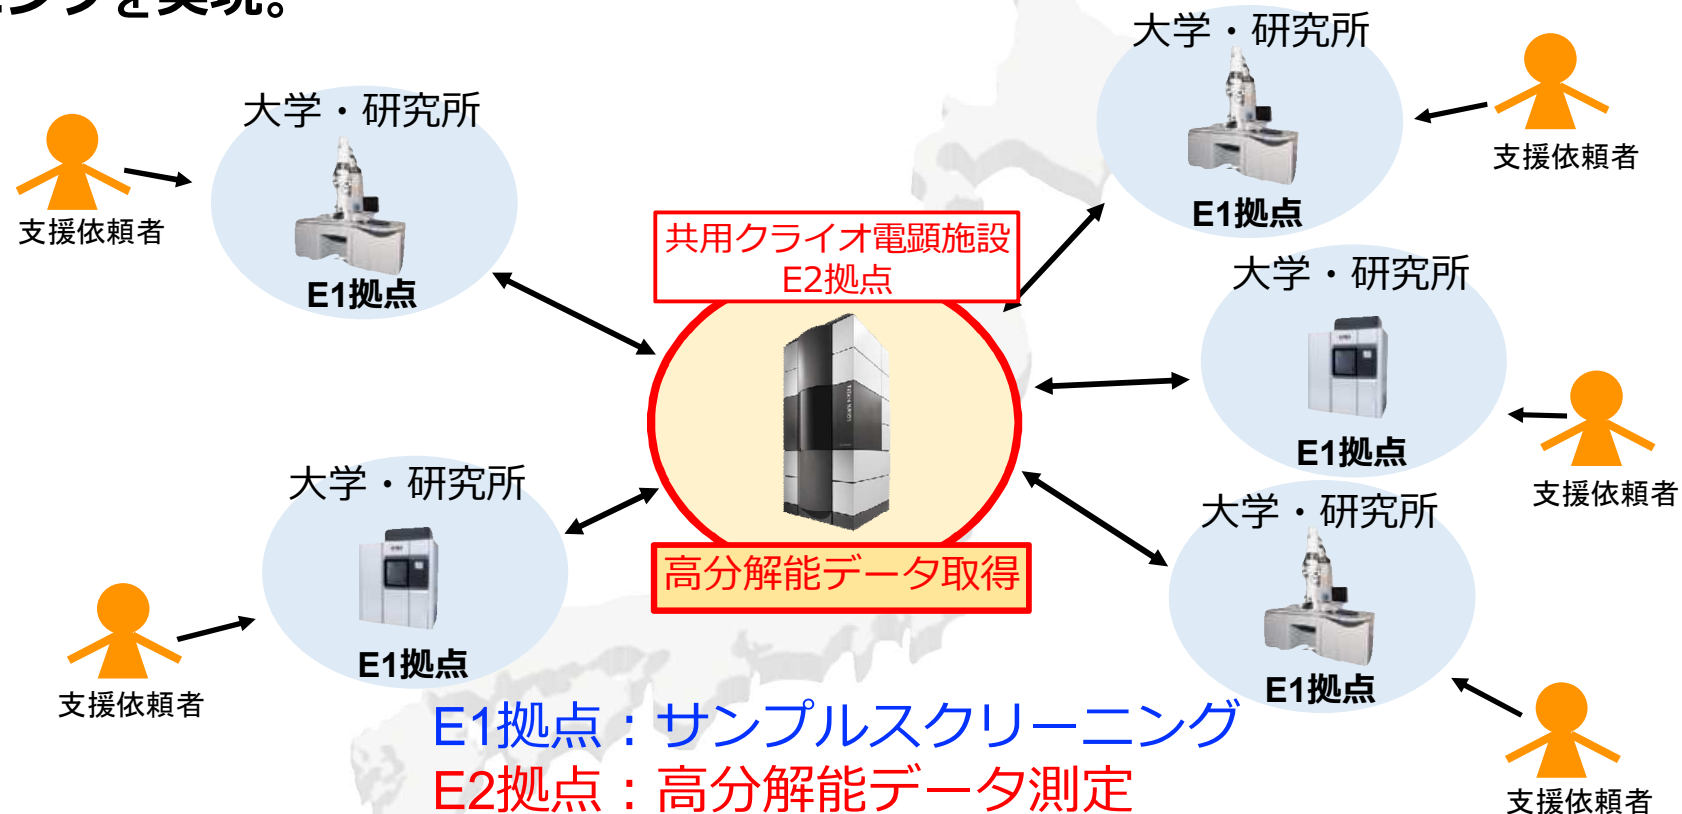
ングを実現。

大学・研究所
E1拠点
支援依頼者

大学・研究所
E1拠点
支援依頼者

共用クライオ電顕施設
E2拠点

高分解能データ取得

大学・研究所
E1拠点
支援依頼者

大学・研究所
E1拠点
支援依頼者

大学・研究所
E1拠点
支援依頼者

大学・研究所
E1拠点
支援依頼者

E1拠点：サンプルスクリーニング
E2拠点：高分解能データ測定